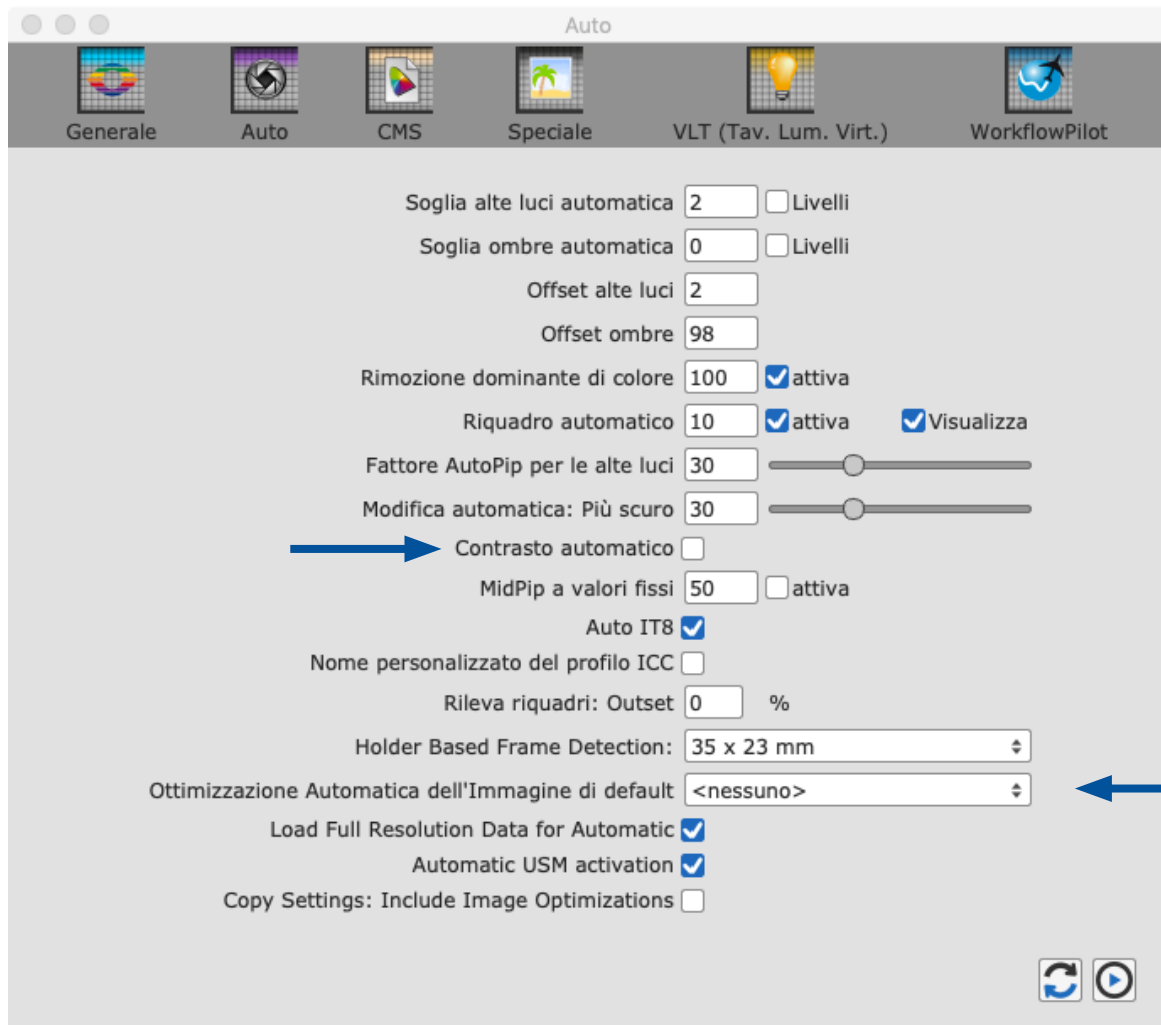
Auto

Generale Auto CMS Speciale VLT (Tav. Lum. Virt.) WorkflowPilot

Soglia alte luci automatica 2 Livelli
Soglia ombre automatica 0 Livelli
Offset alte luci 2
Offset ombre 98
Rimozione dominante di colore 100 attiva
Riquadro automatico 10 attiva Visualizza
Fattore AutoPip per le alte luci 30
Modifica automatica: Più scuro 30
Contrasto automatico
MidPip a valori fissi 50 attiva
Auto IT8
Nome personalizzato del profilo ICC
Rileva riquadri: Outset 0 %
Holder Based Frame Detection: 35 x 23 mm
Ottimizzazione Automatica dell'Immagine di default <nessuno>
Load Full Resolution Data for Automatic
Automatic USM activation
Copy Settings: Include Image Optimizations